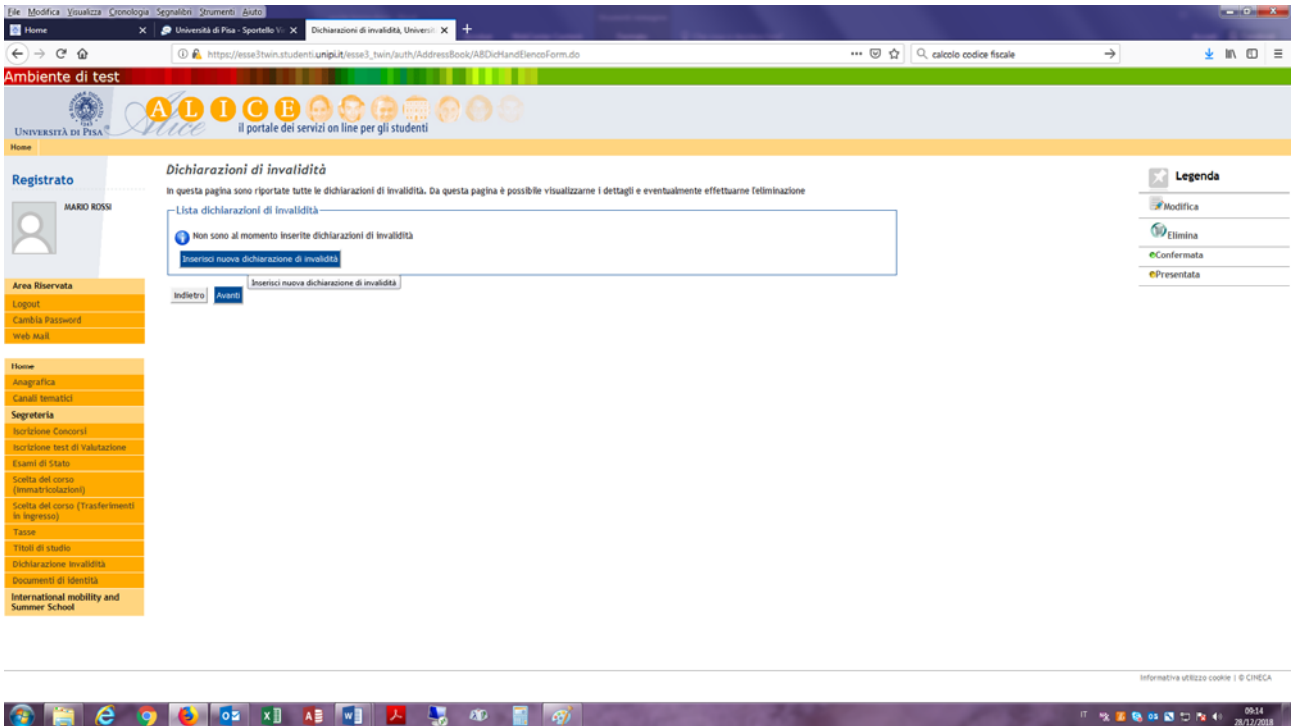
File Modifica Visualizza Cronologia Segnalibri Strumenti Aiuto

Home | Università di Pisa - Sportello V | Dichiarazioni di invalidità, Universi

https://esse3twin.studenti.unipi.it/esse3_twin/auth/AddressBook/ABDicHandElencoForm.do

calcolo codice fiscale

Ambiente di test

UNIVERSITÀ DI PISA

ALICE

il portale dei servizi on line per gli studenti

Home

Registrato

MARIO ROSSI

Area Riservata
Logout
Cambia Password
Web Mail

Home
Anagrafica
Canali tematici
Segreteria
Iscrizione Concorsi
Iscrizione test di Valutazione
Esami di Stato
Scelta del corso (Immatricolazioni)
Scelta del corso (Trasferimenti in ingresso)
Tasse
Titoli di studio
Dichiarazione invalidità
Documenti di identità
International mobility and Summer School

Dichiarazioni di invalidità

In questa pagina sono riportate tutte le dichiarazioni di invalidità. Da questa pagina è possibile visualizzarne i dettagli e eventualmente effettuarne l'eliminazione

Lista dichiarazioni di invalidità

Non sono al momento inserite dichiarazioni di invalidità

Inserisci nuova dichiarazione di invalidità

Inserisci nuova dichiarazione di invalidità

Indietro Avanti

Legenda

Modifica
Elimina
Confermata
Presentata

Informativa utilizzo cookie | © CINECA

IT 09:14 28/12/2018